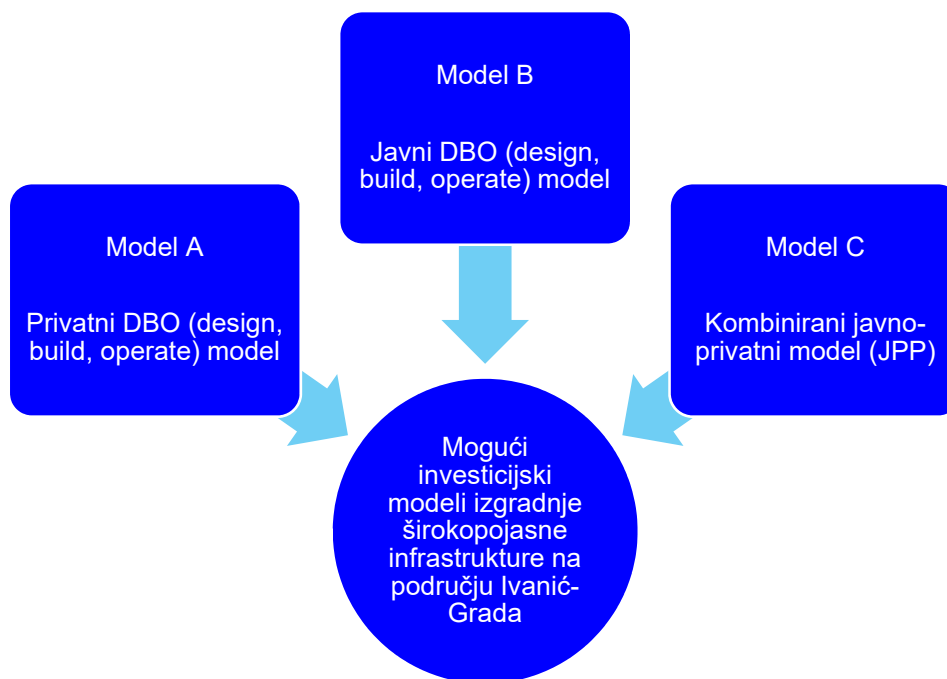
Model B

Javni DBO (design, build, operate) model

Model A

Privatni DBO (design, build, operate) model

Model C

Kombinirani javno-privatni model (JPP)

Mogući investicijski modeli izgradnje širokopojasne infrastrukture na području Ivanić-Grada